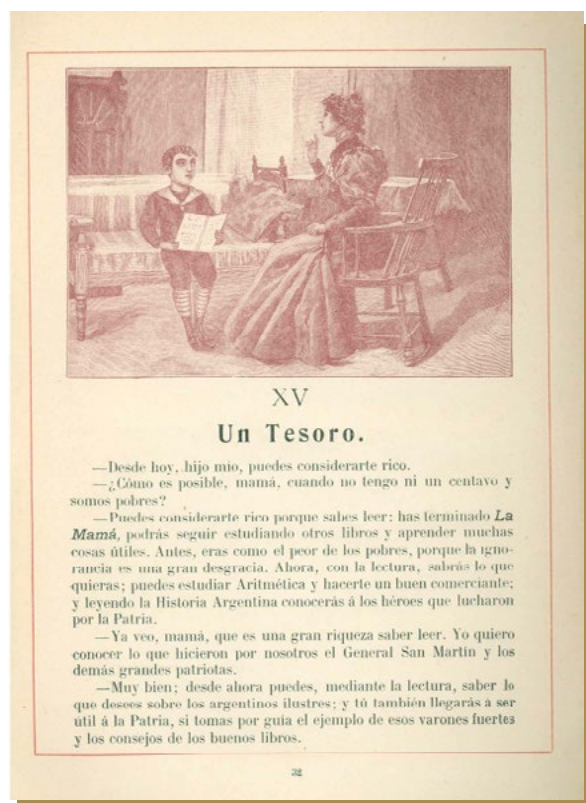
XV

Un Tesoro.

—Desde hoy, hijo mío, puedes considerarte rico.

—¿Cómo es posible, mamá, cuando no tengo ni un centavo y somos pobres?

—Puedes considerarte rico porque sabes leer: has terminado *La Mamá*, podrás seguir estudiando otros libros y aprender muchas cosas útiles. Antes, eras como el peor de los pobres, porque la ignorancia es una gran desgracia. Ahora, con la lectura, sabrás lo que quieras; puedes estudiar Aritmética y hacerte un buen comerciante; y leyendo la Historia Argentina conocerás á los héroes que lucharon por la Patria.

—Ya veo, mamá, que es una gran riqueza saber leer. Yo quiero conocer lo que hicieron por nosotros el General San Martín y los demás grandes patriotas.

—Muy bien; desde ahora puedes, mediante la lectura, saber lo que desees sobre los argentinos ilustres; y tú también llegarás á ser útil á la Patria, si tomas por guía el ejemplo de esos varones fuertes y los consejos de los buenos libros.

32